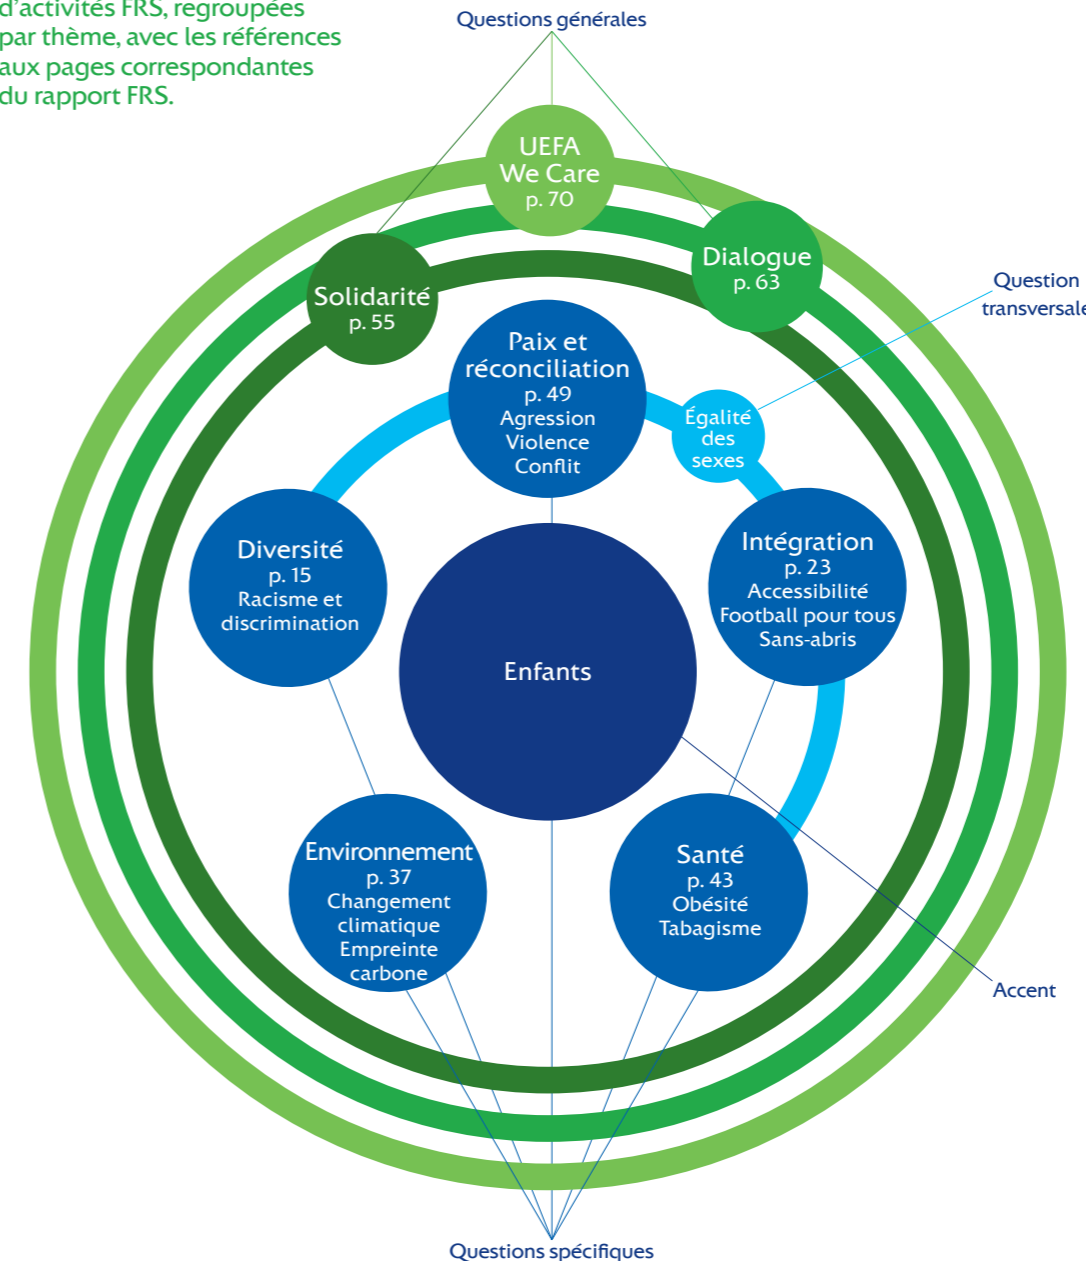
d'activités FRS, regroupées par thème, avec les références aux pages correspondantes du rapport FRS.

Questions générales

UEFA We Care p. 70

Solidarité p. 55

Dialogue p. 63

Question transversale

Paix et réconciliation p. 49 Agression Violence Conflit

Égalité des sexes

Diversité p. 15 Racisme et discrimination

Enfants

Intégration p. 23 Accessibilité Football pour tous Sans-abris

Environnement p. 37 Changement climatique Empreinte carbone

Santé p. 43 Obésité Tabagisme

Accent

Questions spécifiques